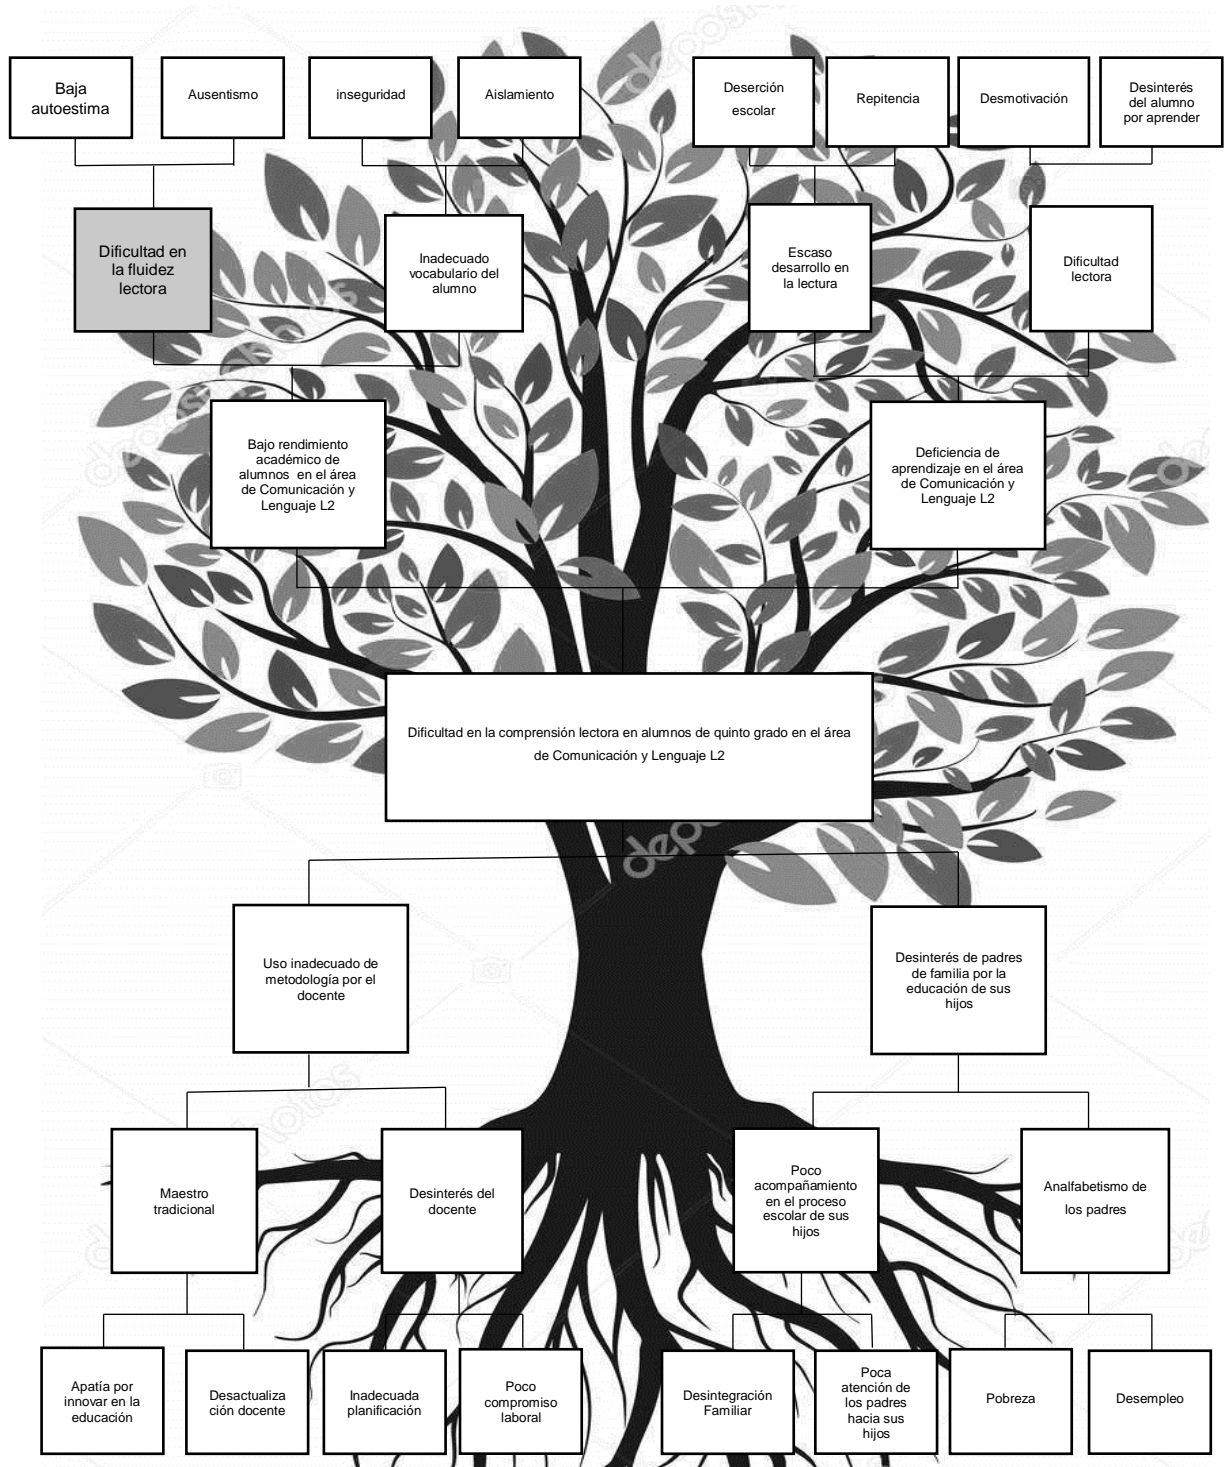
Baja autoestima

Ausentismo

inseguridad

Aislamiento

Deserción escolar

Repitencia

Desmotivación

Desinterés del alumno por aprender

Dificultad en la fluidez lectora

Inadecuado vocabulario del alumno

Escaso desarrollo en la lectura

Dificultad lectora

Bajo rendimiento académico de alumnos en el área de Comunicación y Lenguaje L2

Deficiencia de aprendizaje en el área de Comunicación y Lenguaje L2

Dificultad en la comprensión lectora en alumnos de quinto grado en el área de Comunicación y Lenguaje L2

Uso inadecuado de metodología por el docente

Desinterés de padres de familia por la educación de sus hijos

Maestro tradicional

Desinterés del docente

Poco acompañamiento en el proceso escolar de sus hijos

Analfabetismo de los padres

Apatía por innovar en la educación

Desactualización docente

Inadecuada planificación

Poco compromiso laboral

Desintegración Familiar

Poca atención de los padres hacia sus hijos

Pobreza

Desempleo